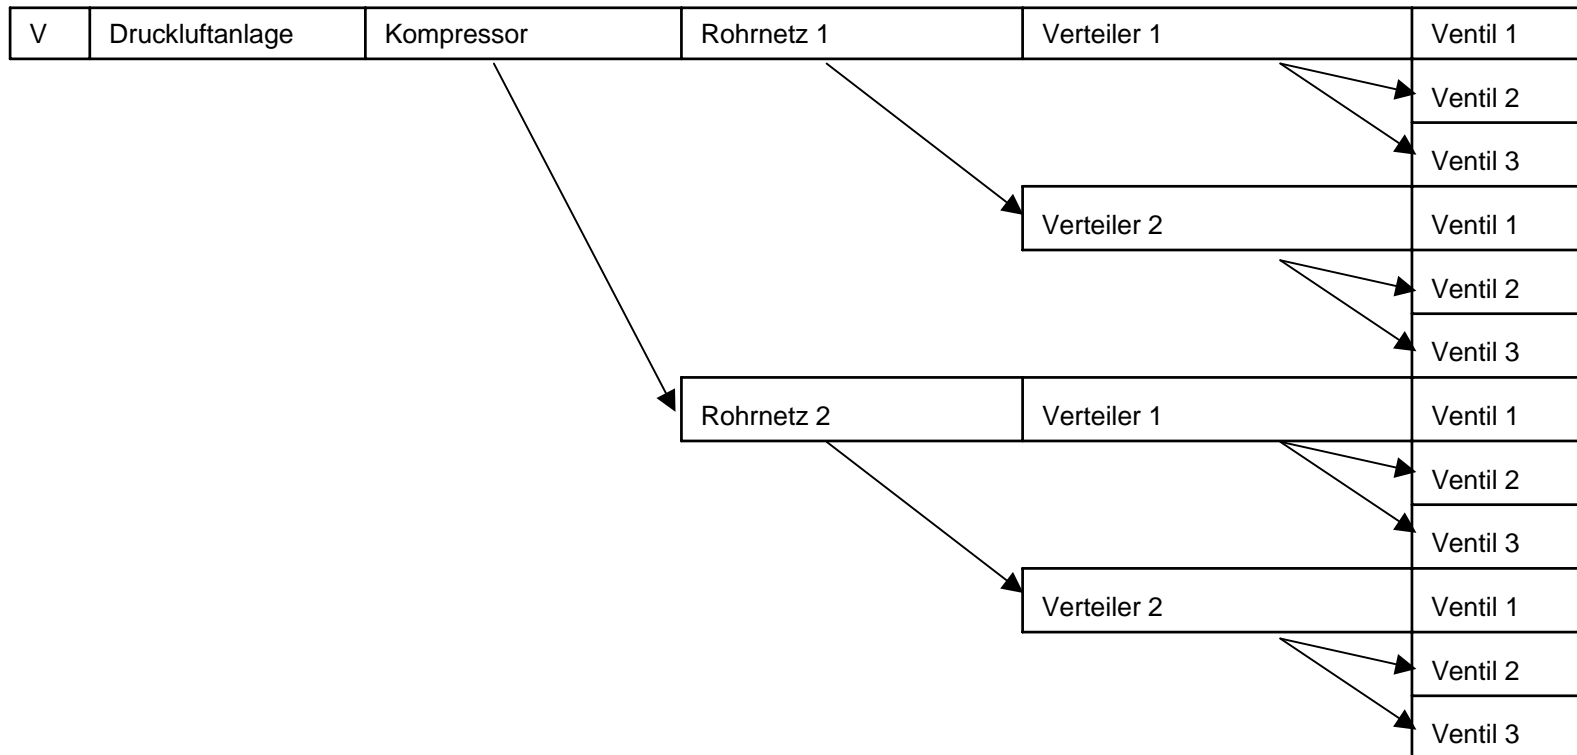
V | Druckluftanlage | Kompressor | Rohrnetz 1 | Verteiler 1 | Ventil 1

Ventil 2

Ventil 3

Verteiler 2 | Ventil 1

Ventil 2

Ventil 3

Rohrnetz 2 | Verteiler 1 | Ventil 1

Ventil 2

Ventil 3

Verteiler 2 | Ventil 1

Ventil 2

Ventil 3